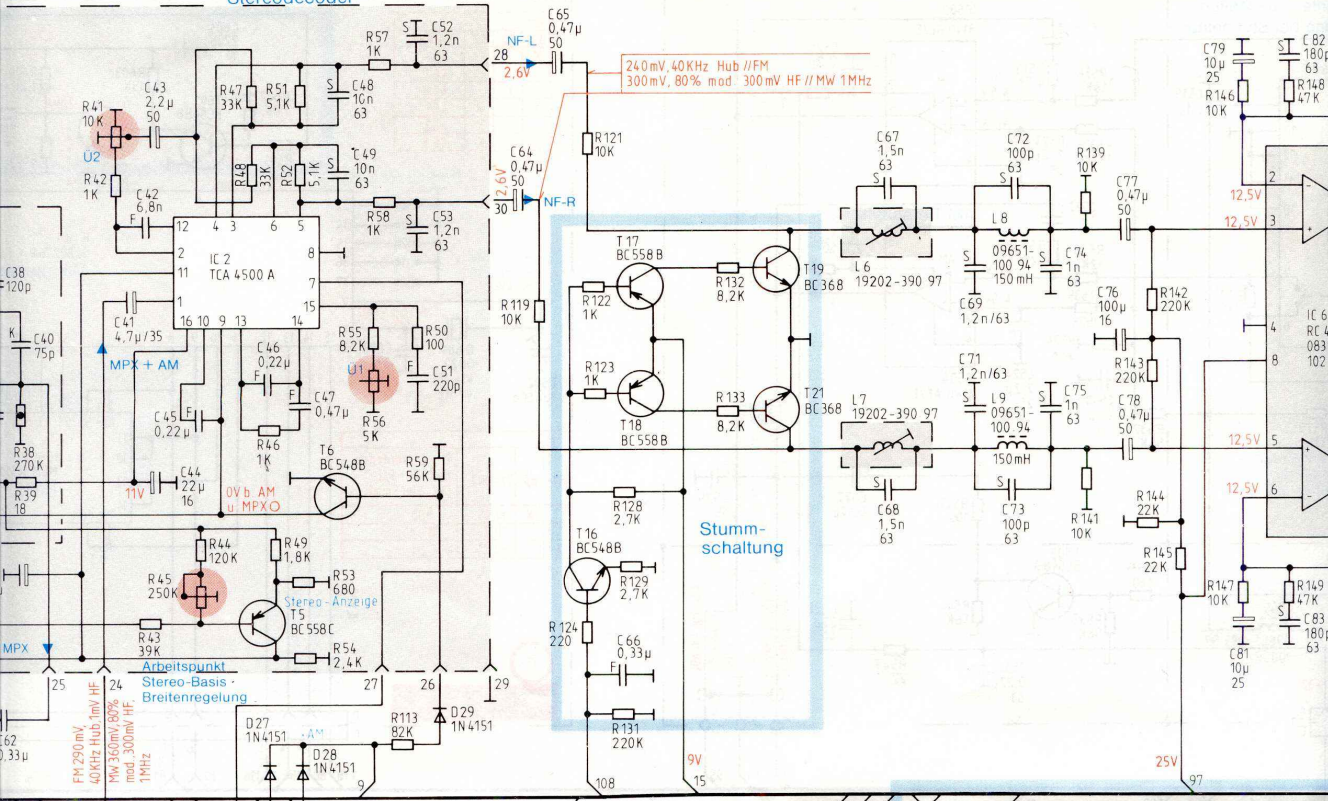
Stereodecoder

R57 1K
C52 1,2n 63
C65 0,47μ 50
NF-L
28
2,6V
240mV, 40KHz Hub // FM
300mV, 80% mod. 300mV HF // MW 1MHz
C79 10μ 25
C82 180p 63
R146 10K
R148 47K
R41 10K
U2
C43 2,2μ 50
R47 33K
R51 5,1K
C48 10n 63
R121 10K
C67 1,5n 63
C72 100p 63
R139 10K
R42 1K
C42 6,8n
R48 33K
R52 5,1K
C49 10n 63
C64 0,47μ 50
2,6V
30
NF-R
C77 0,47μ 50
12,5V
R58 1K
C53 1,2n 63
L8 09651-100 94 150 mH
C74 1n 63
IC 2 TCA 4500 A
C38 120p
T17 BC558B
R132 8,2K
T19 BC368
L6 19202-390 97
R122 1K
C69 1,2n/63
R142 220K
C40 75p
C41 4,7μ/35
R119 10K
R55 8,2K
R50 100
C76 100μ 16
IC 6 RC 4 083 102
MPX + AM
C46 0,22μ
U1
C51 220p
R123 1K
C71 1,2n/63
R143 220K
C47 0,47μ
C75 1n 63
C45 0,22μ
R56 5K
T18 BC558B
R133 8,2K
T21 BC368
L7 19202-390 97
L9 09651-100 94 150mH
C78 0,47μ 50
R46 1K
T6 BC548B
R59 56K
R38 270K
C44 22μ 16
11V
0V b. AM u. MPXO
R39 18
R128 2,7K
C68 1,5n 63
C73 100p 63
R141 10K
R144 22K
Stumm-schaltung
R44 120K
R49 1,8K
T16 BC548B
R145 22K
R53 680
R129 2,7K
R45 250K
Stereo-Anzeige
T5 BC558C
R147 10K
R149 47K
R124 220
C66 0,33μ
C81 10μ 25
C83 180p 63
R43 39K
R54 2,4K
MPX
Arbeitspunkt
Stereo-Basis-Breitenregelung
25
24
27
26
29
D27 1N4151
AM
R113 82K
D29 1N4151
C62 0,33μ
FM 290mV, 40KHz Hub, 1mV HF
MW 360mV, 80% mod. 300mV HF 1MHz
D28 1N4151
R131 220K
9V
25V
9
108
15
97
12 2 11 1 16 10 9 13 14 15 7 8 4 3 6 5